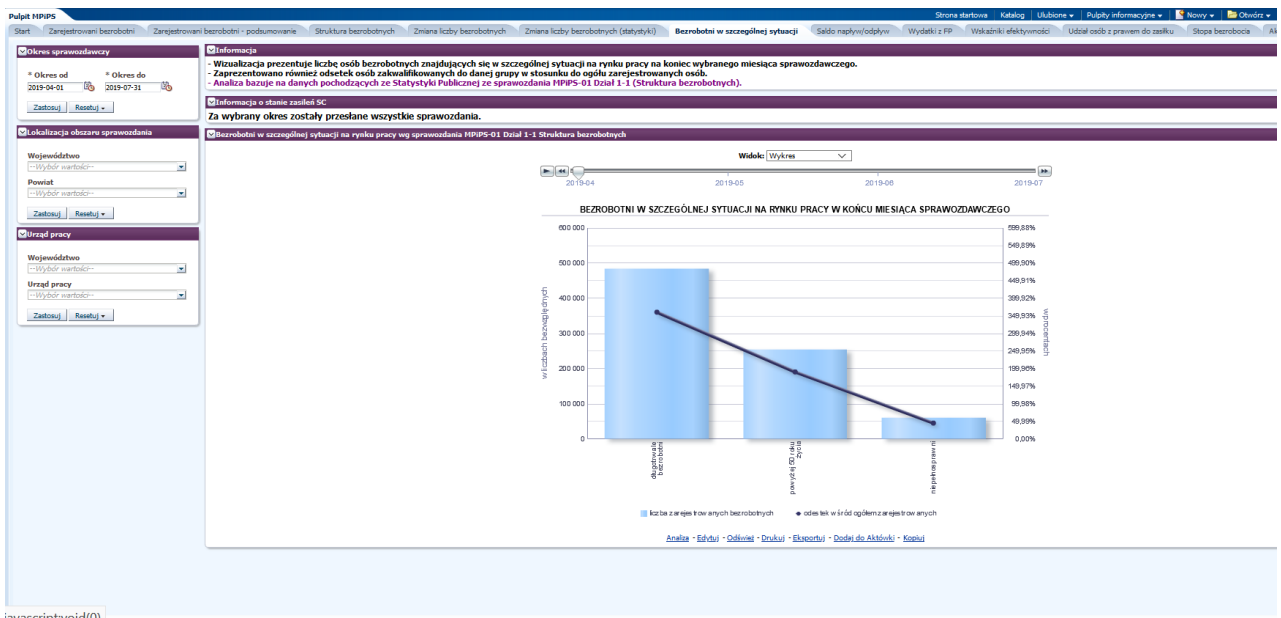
Pulpit MPiPS

Strona startowa | Katalog | Ulubione | Pulpity informacyjne | Nowy | Otwórz

Start | Zarejestrowani bezrobotni | Zarejestrowani bezrobotni - podsumowanie | Struktura bezrobotnych | Zmiana liczby bezrobotnych | Zmiana liczby bezrobotnych (statystyki) | Bezrobotni w szczególnej sytuacji | Saldo napływ/odpływ | Wydatki z FP | Wskaźniki efektywności | Udział osób z prawem do zasiłku | Stopa bezrobocia | Ak

Okres sprawozdawczy

* Okres od
2019-04-01
* Okres do
2019-07-31

Zastosuj | Resetuj

Lokalizacja obszaru sprawozdania

Województwo
--Wybór wartości--
Powiat
--Wybór wartości--

Zastosuj | Resetuj

Urząd pracy

Województwo
--Wybór wartości--
Urząd pracy
--Wybór wartości--

Zastosuj | Resetuj

Informacja

- Wizualizacja prezentuje liczbę osób bezrobotnych znajdujących się w szczególnej sytuacji na rynku pracy na koniec wybranego miesiąca sprawozdawczego.
- Zaprezentowano również odsetek osób zakwalifikowanych do danej grupy w stosunku do ogółu zarejestrowanych osób.
- Analiza bazuje na danych pochodzących ze Statystyki Publicznej ze sprawozdania MPiPS-01 Dział 1-1 (Struktura bezrobotnych).

Informacja o stanie zasileń SC

Za wybrany okres zostały przesłane wszystkie sprawozdania.

Bezrobotni w szczególnej sytuacji na rynku pracy wg sprawozdania MPiPS-01 Dział 1-1 Struktura bezrobotnych

Widok: Wykres

2019-04 | 2019-05 | 2019-06 | 2019-07

BEZROBOTNI W SZCZEGÓLNEJ SYTUACJI NA RYNKU PRACY W KOŃCU MIESIĄCA SPRAWOZDAWCZEGO

600 000
500 000
400 000
300 000
200 000
100 000
0

w liczbach bezwzględnych

599,88%
549,89%
499,90%
449,91%
399,92%
349,93%
299,94%
249,95%
199,96%
149,97%
99,98%
49,99%
0,00%

w procentach

długotrwale bezrobotni
powyżej 50 roku życia
niepełnosprawni

liczba zarejestrowanych bezrobotnych
odsetek wśród ogółem zarejestrowanych

Analiza - Edytuj - Odśwież - Drukuj - Eksportuj - Dodaj do Aktówki - Kopiuj

javascript:void(0)